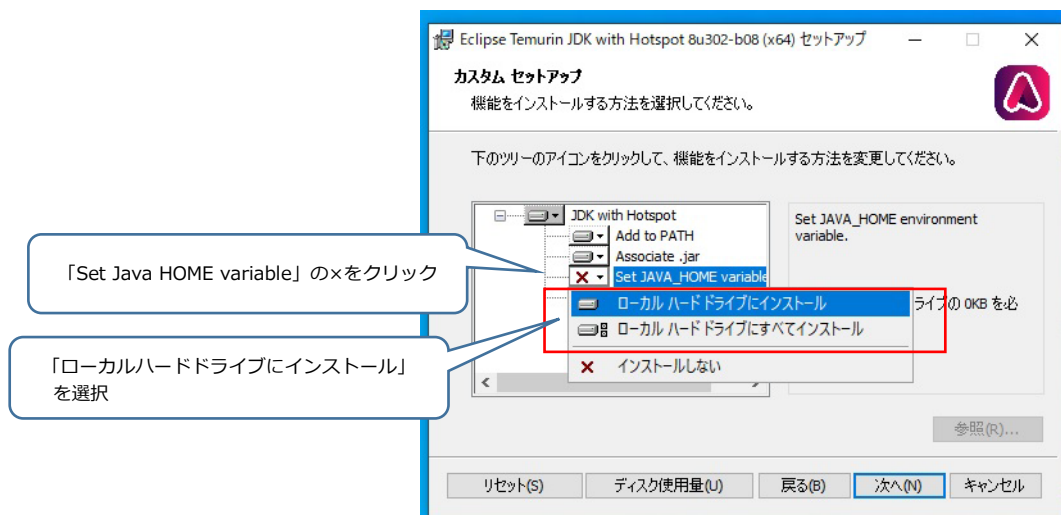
Eclipse Temurin JDK with Hotspot 8u302-b08 (x64) セットアップ

カスタム セットアップ
機能をインストールする方法を選択してください。

下のツリーのアイコンをクリックして、機能をインストールする方法を変更してください。

JDK with Hotspot
Add to PATH
Associate .jar
Set JAVA_HOME variable

Set JAVA_HOME environment variable.

ライブの 0KB を必

ローカル ハード ドライブにインストール
ローカル ハード ドライブにすべてインストール
インストールしない

「Set Java HOME variable」の×をクリック

「ローカルハードドライブにインストール」を選択

参照(R)...

リセット(S)
ディスク使用量(U)
戻る(B)
次へ(N)
キャンセル